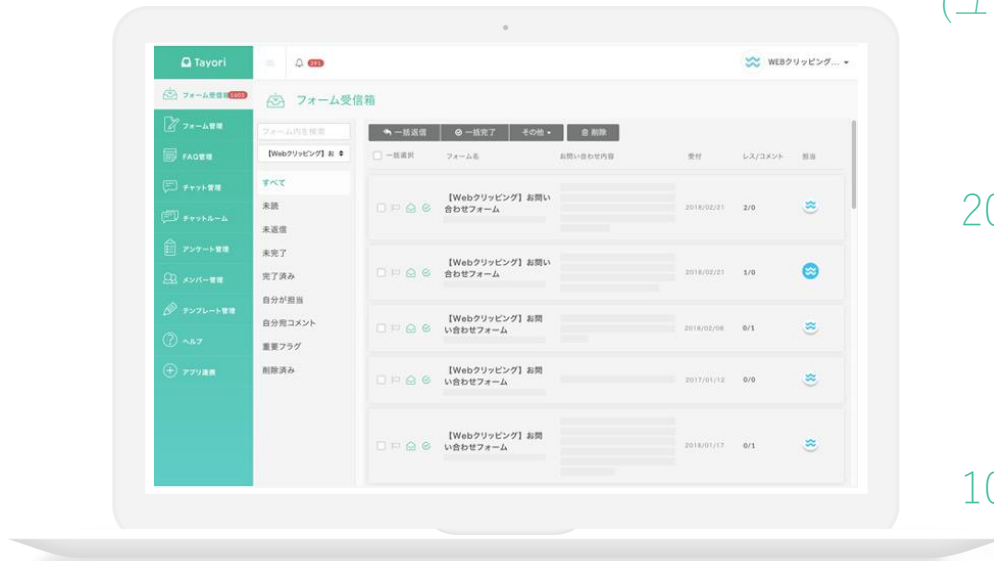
Tayori
295
WEBクリッピング...
フォーム受信箱 1603
フォーム管理
FAQ管理
チャット管理
チャットルーム
アンケート管理
メンバー管理
テンプレート管理
ヘルプ
アプリ連携

フォーム受信箱

フォーム内を検索
【Webクリッピング】お

すべて
未読
未返信
未完了
完了済み
自分が担当
自分宛コメント
重要フラグ
削除済み

一括返信
一括完了
その他
削除

| 一括選択 | フォーム名 | お問い合わせ内容 | 受付 | レス/コメント | 担当 |
|---|---|---|---|---|---|
| | 【Webクリッピング】お問い合わせフォーム | | 2018/02/21 | 2/0 | |
| | 【Webクリッピング】お問い合わせフォーム | | 2018/02/21 | 1/0 | |
| | 【Webクリッピング】お問い合わせフォーム | | 2018/02/08 | 0/1 | |
| | 【Webクリッピング】お問い合わせフォーム | | 2017/01/12 | 0/0 | |
| | 【Webクリッピング】お問い合わせフォーム | | 2018/01/17 | 0/1 | |

(1
20
10